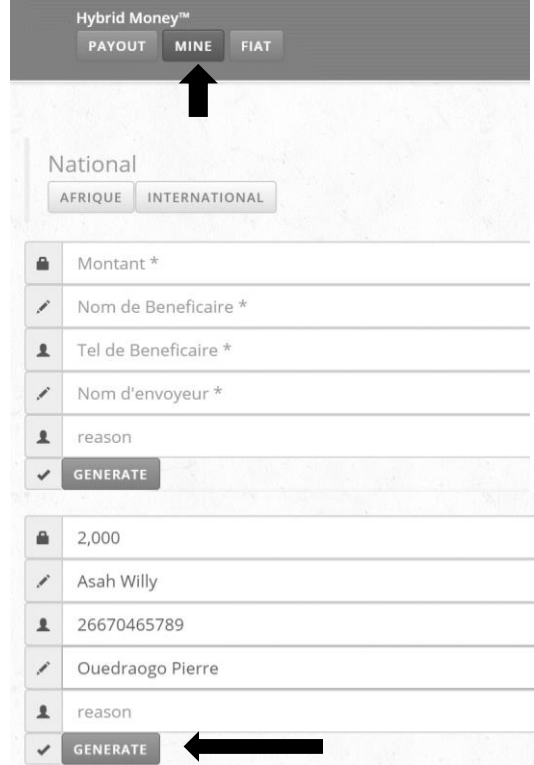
Hybrid Money™
PAYOUT MINE FIAT

National
AFRIQUE INTERNATIONAL

Montant *
Nom de Beneficaire *
Tel de Beneficaire *
Nom d'envoyeur *
reason
GENERATE

2,000
Asah Willy
26670465789
Ouedraogo Pierre
reason
GENERATE